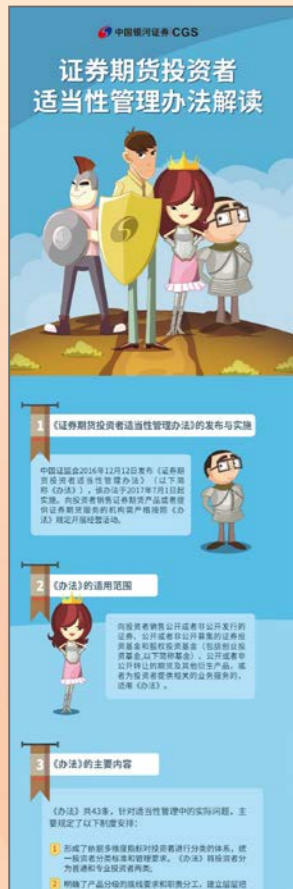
中国银河证券 CGS

证券期货投资者适当性管理办法解读

1 《证券期货投资者适当性管理办法》的发布与实施

中国证监会2016年12月12日发布《证券期货投资者适当性管理办法》（以下简称《办法》），该办法于2017年7月1日起实施。向投资者销售证券期货产品或者提供证券期货服务的机构需严格按照《办法》规定开展经营活动。

2 《办法》的适用范围

向投资者销售公开或者非公开发行的证券、公开或者非公开募集的证券投资基金和股权投资基金（包括创业投资基金，以下简称基金），公开或者非公开转让的期货及其他衍生产品，或者为投资者提供相关的业务服务的，适用《办法》。

3 《办法》的主要内容

《办法》共43条，针对适当性管理中的实际问题，主要规定了以下制度安排：

1 形成了依据多维度指标对投资者进行分类的体系，统一投资者分类标准和管理要求，《办法》将投资者分为普通和专业投资者两类。

2 明确了产品分级的底线要求和职责分工，建立层层把关 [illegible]